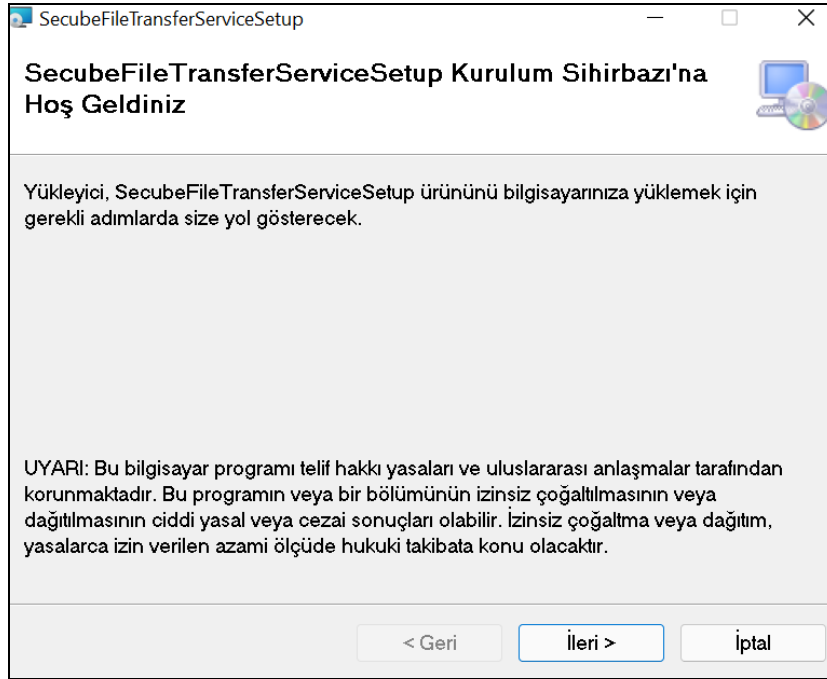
SecubeFileTransferServiceSetup

SecubeFileTransferServiceSetup Kurulum Sihirbazı'na Hoş Geldiniz

Yükleyici, SecubeFileTransferServiceSetup ürününü bilgisayarınıza yüklemek için gerekli adımlarda size yol gösterecek.

UYARI: Bu bilgisayar programı telif hakkı yasaları ve uluslararası anlaşmalar tarafından korunmaktadır. Bu programın veya bir bölümünün izinsiz çoğaltılmasının veya dağıtılmasının ciddi yasal veya cezai sonuçları olabilir. İzinsiz çoğaltma veya dağıtım, yasalarca izin verilen azami ölçüde hukuki takibata konu olacaktır.

< Geri | İleri > | İptal